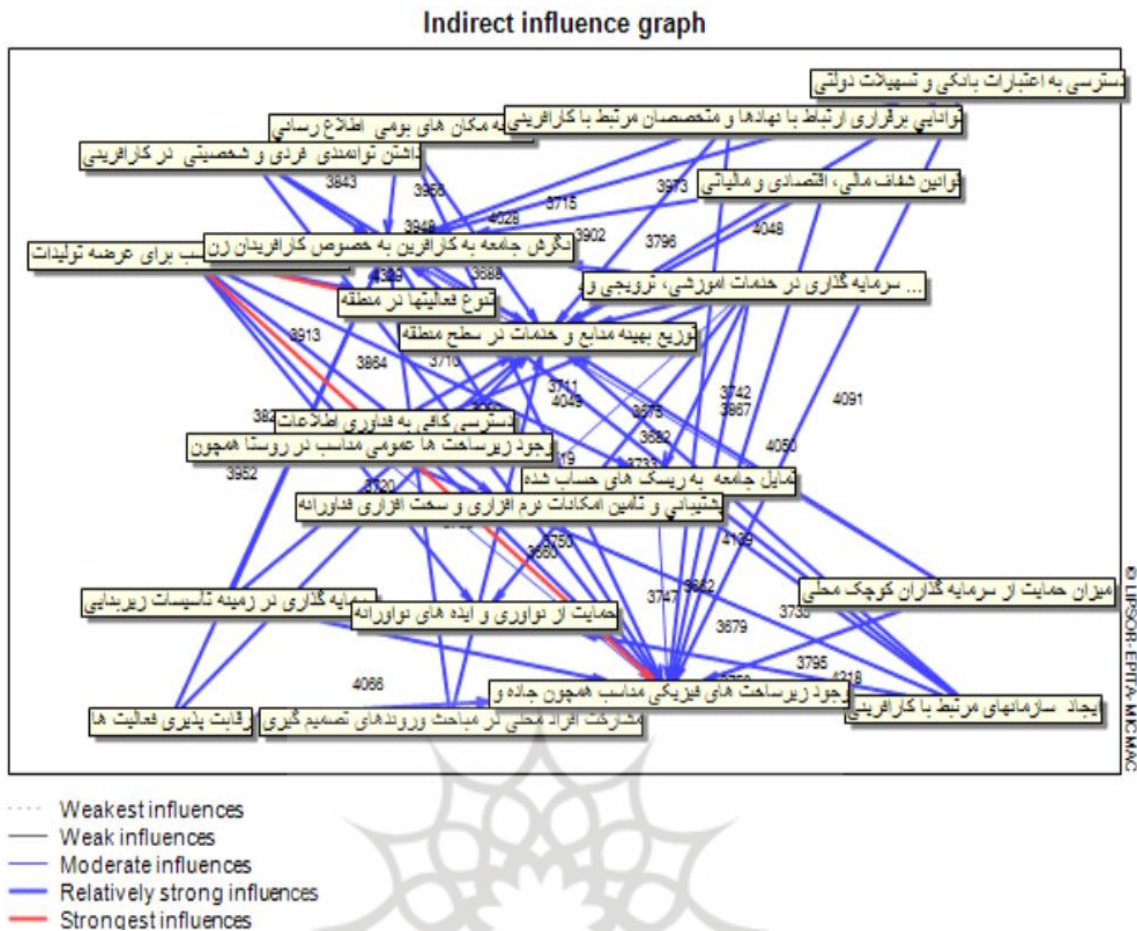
Indirect influence graph

دسترسی به اعتبارات بانکی و تسهیلات دولتی
توانایی برقراری ارتباط با نهادها و متخصصان مرتبط با کارآفرینی
به مکان های بومی اطلاع رسانی
داشتن توانمندی فردی و شخصیتی در کارآفرینی
قوانین شفاف مالی، اقتصادی و مالیاتی
نگرش جامعه به کارآفرین به خصوص کارآفرینان زن
ب برای عرضه تولیدات
سرمایه گذاری در خدمات آموزشی، ترویجی و ...
تنوع فعالیتها در منطقه
توزیع بهینه منابع و خدمات در سطح منطقه
دسترسی کافی به فناوری اطلاعات
وجود زیرساخت ها عمومی مناسب در روستا همچون
تمایل جامعه به ریسک های حساب شده
پشتیبانی و تامین امکانات نرم افزاری و سخت افزاری فناورانه
میزان حمایت از سرمایه گذاران کوچک محلی
سرمایه گذاری در زمینه تاسیسات زیربنایی
حمایت از نوآوری و ایده های نوآورانه
وجود زیرساخت های فیزیکی مناسب همچون جاده و
ایجاد سازمانهای مرتبط با کارآفرینی
رقابت پذیری فعالیت ها
مشارکت افراد محلی در مباحث وروندهای تصمیم گیری

3843 3966 3715 3973 4028 3949 3902 3796 4048 4309 3688 3913 3864 3710 3711 4049 3742 3867 4091 3675 3682 4050 382 3733 3952 3120 3750 3660 4139 3662 3747 3733 3679 3795 4318 4066

© LIPSOR-EPITA-MICMAC

Weakest influences
Weak influences
Moderate influences
Relatively strong influences
Strongest influences